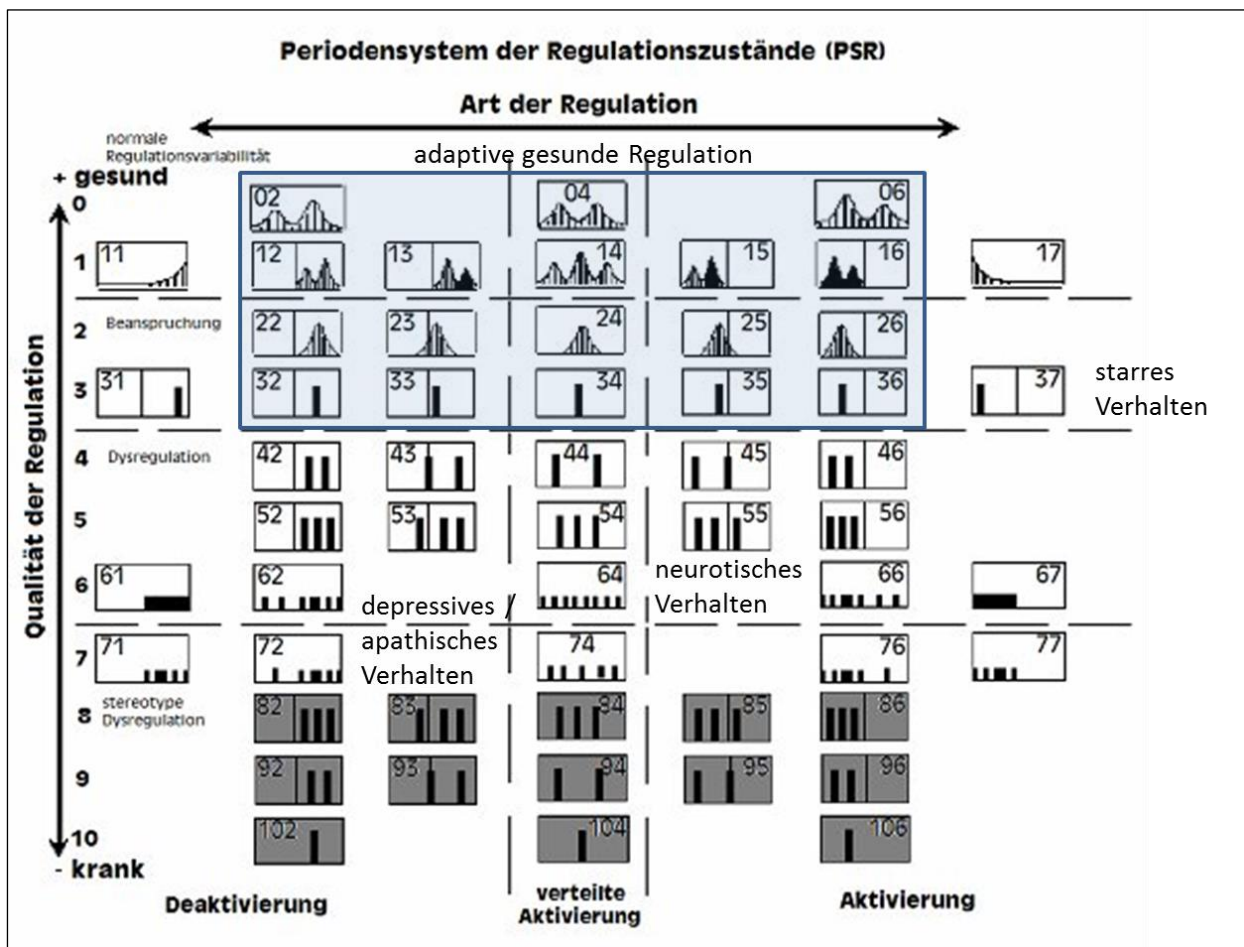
Periodensystem der Regulationszustände (PSR)

Art der Regulation

normale Regulationsvariabilität

adaptive gesunde Regulation

+ gesund

Qualität der Regulation

0 02 04 06

1 11 12 13 14 15 16 17

2 Beanspruchung 22 23 24 25 26

3 31 32 33 34 35 36 37 starres Verhalten

4 Dysregulation 42 43 44 45 46

5 52 53 54 55 56

6 61 62 64 66 67 neurotisches Verhalten

depressives / apathisches Verhalten

7 71 72 74 76 77

8 stereotype Dysregulation 82 83 84 85 86

9 92 93 94 95 96

10 102 104 106

- krank

Deaktivierung

verteilte Aktivierung

Aktivierung